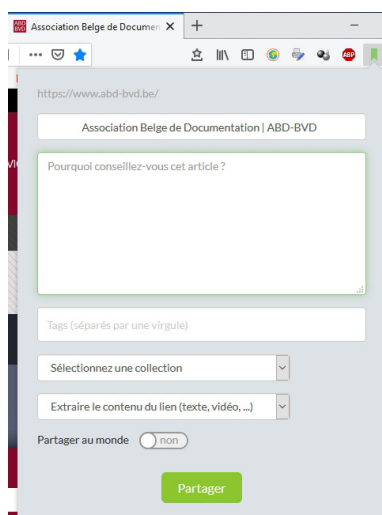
ABD BVD Association Belge de Documen ×

+

—

•••

ABP

https://www.abd-bvd.be/

Association Belge de Documentation | ABD-BVD

Pourquoi conseillez-vous cet article ?

Tags (séparés par une virgule)

Sélectionnez une collection

Extraire le contenu du lien (texte, vidéo, ...)

Partager au monde

non

Partager